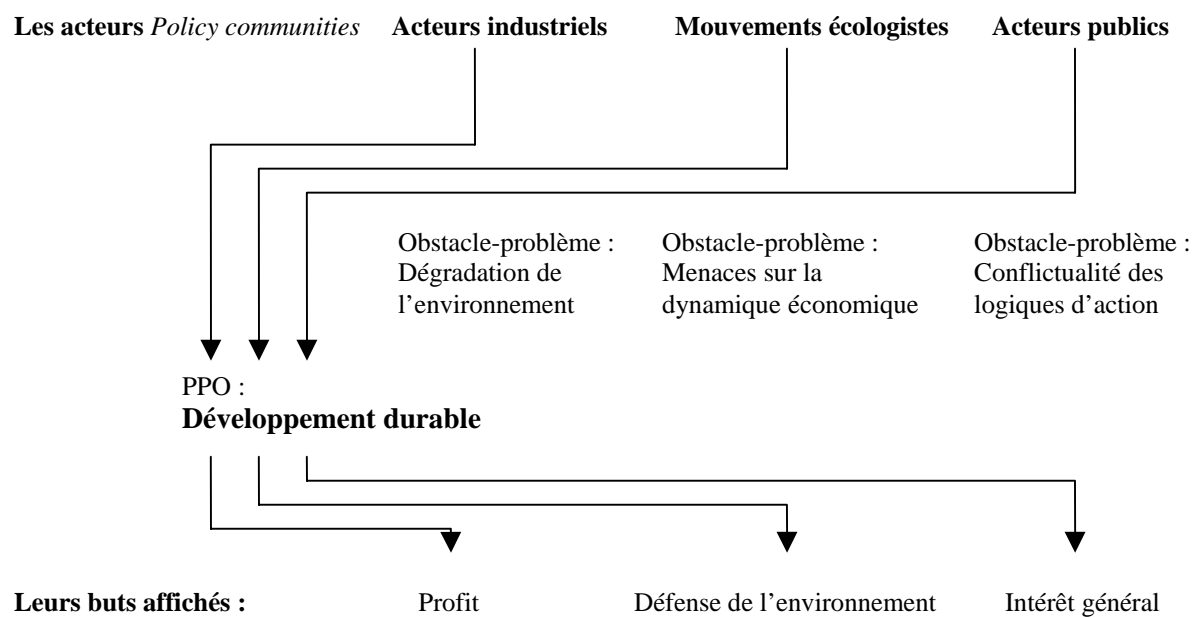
**Les acteurs** *Policy communities* **Acteurs industriels** **Mouvements écologistes** **Acteurs publics**

Obstacle-problème : Dégradation de l'environnement

Obstacle-problème : Menaces sur la dynamique économique

Obstacle-problème : Conflictualité des logiques d'action

PPO :
**Développement durable**

**Leurs buts affichés :** Profit Défense de l'environnement Intérêt général